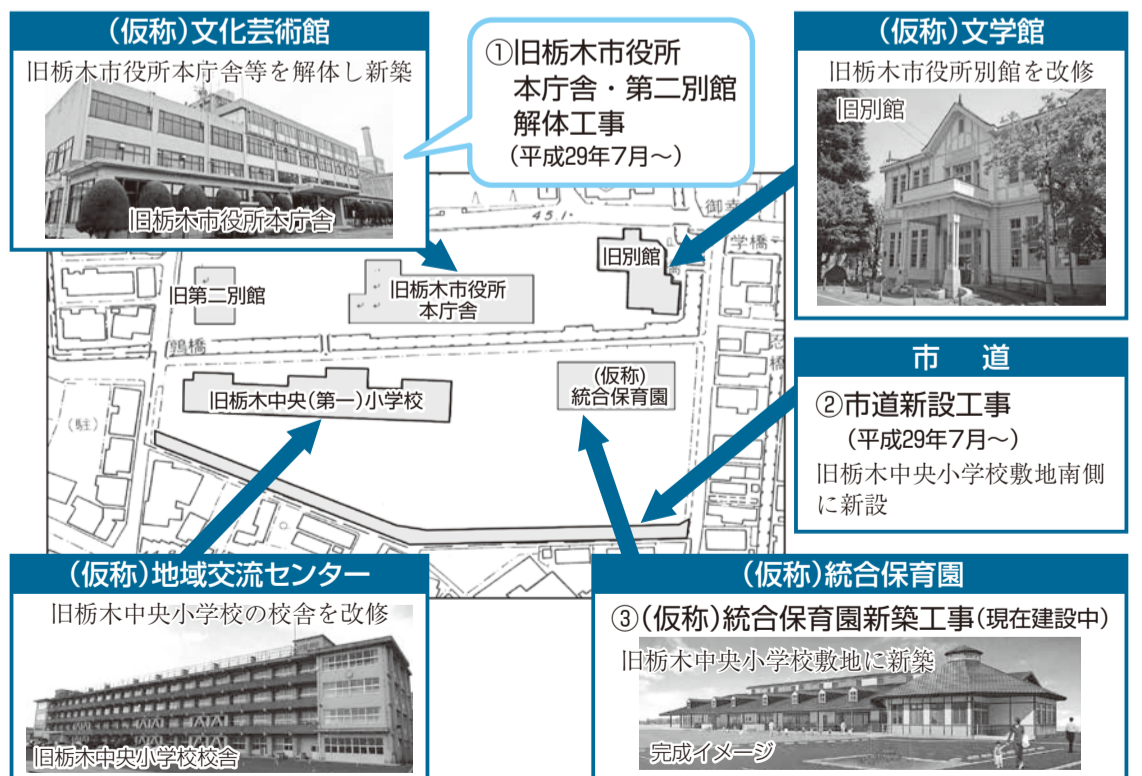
(仮称)文化芸術館

旧栃木市役所本庁舎等を解体し新築

旧栃木市役所本庁舎

①旧栃木市役所本庁舎・第二別館解体工事

(平成29年7月～)

(仮称)文学館

旧栃木市役所別館を改修

旧別館

45.1

御

学橋

旧別館

旧第二別館

旧栃木市役所本庁舎

鶴橋

旧栃木中央(第一)小学校

(仮称)統合保育園

市 道

②市道新設工事

(平成29年7月～)

旧栃木中央小学校敷地南側に新設

(仮称)地域交流センター

旧栃木中央小学校の校舎を改修

旧栃木中央小学校校舎

(仮称)統合保育園

③(仮称)統合保育園新築工事(現在建設中)

旧栃木中央小学校敷地に新築

完成イメージ